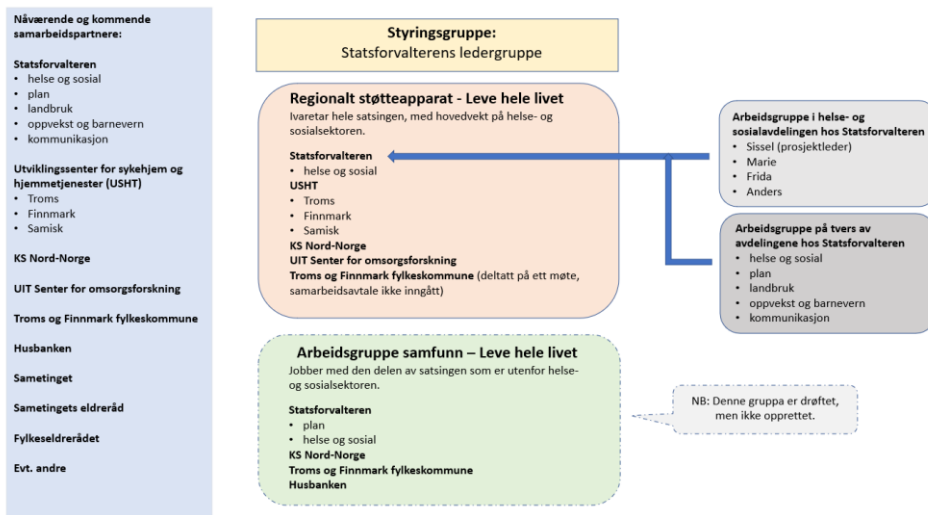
Nåværende og kommende samarbeidspartnere:

Statsforvalteren
• helse og sosial
• plan
• landbruk
• oppvekst og barnevern
• kommunikasjon

Utviklingssenter for sykehjem og hjemmetjenester (USHT)
• Troms
• Finnmark
• Samisk

KS Nord-Norge

UIT Senter for omsorgsforskning

Troms og Finnmark fylkeskommune

Husbanken

Sametinget

Sametingets eldreråd

Fylkeseldrerådet

Evt. andre

Styringsgruppe:
Statsforvalterens ledergruppe

Regionalt støtteapparat - Leve hele livet
Ivaretar hele satsingen, med hovedvekt på helse- og sosialsektoren.

Statsforvalteren
• helse og sosial
USHT
• Troms
• Finnmark
• Samisk
KS Nord-Norge
UIT Senter for omsorgsforskning
Troms og Finnmark fylkeskommune (deltatt på ett møte, samarbeidsavtale ikke inngått)

Arbeidsgruppe i helse- og sosialavdelingen hos Statsforvalteren
• Sissel (prosjektleder)
• Marie
• Frida
• Anders

Arbeidsgruppe på tvers av avdelingene hos Statsforvalteren
• helse og sosial
• plan
• landbruk
• oppvekst og barnevern
• kommunikasjon

Arbeidsgruppe samfunn – Leve hele livet
Jobber med den delen av satsingen som er utenfor helse- og sosialsektoren.

Statsforvalteren
• plan
• helse og sosial
KS Nord-Norge
Troms og Finnmark fylkeskommune
Husbanken

NB: Denne gruppa er drøftet, men ikke opprettet.